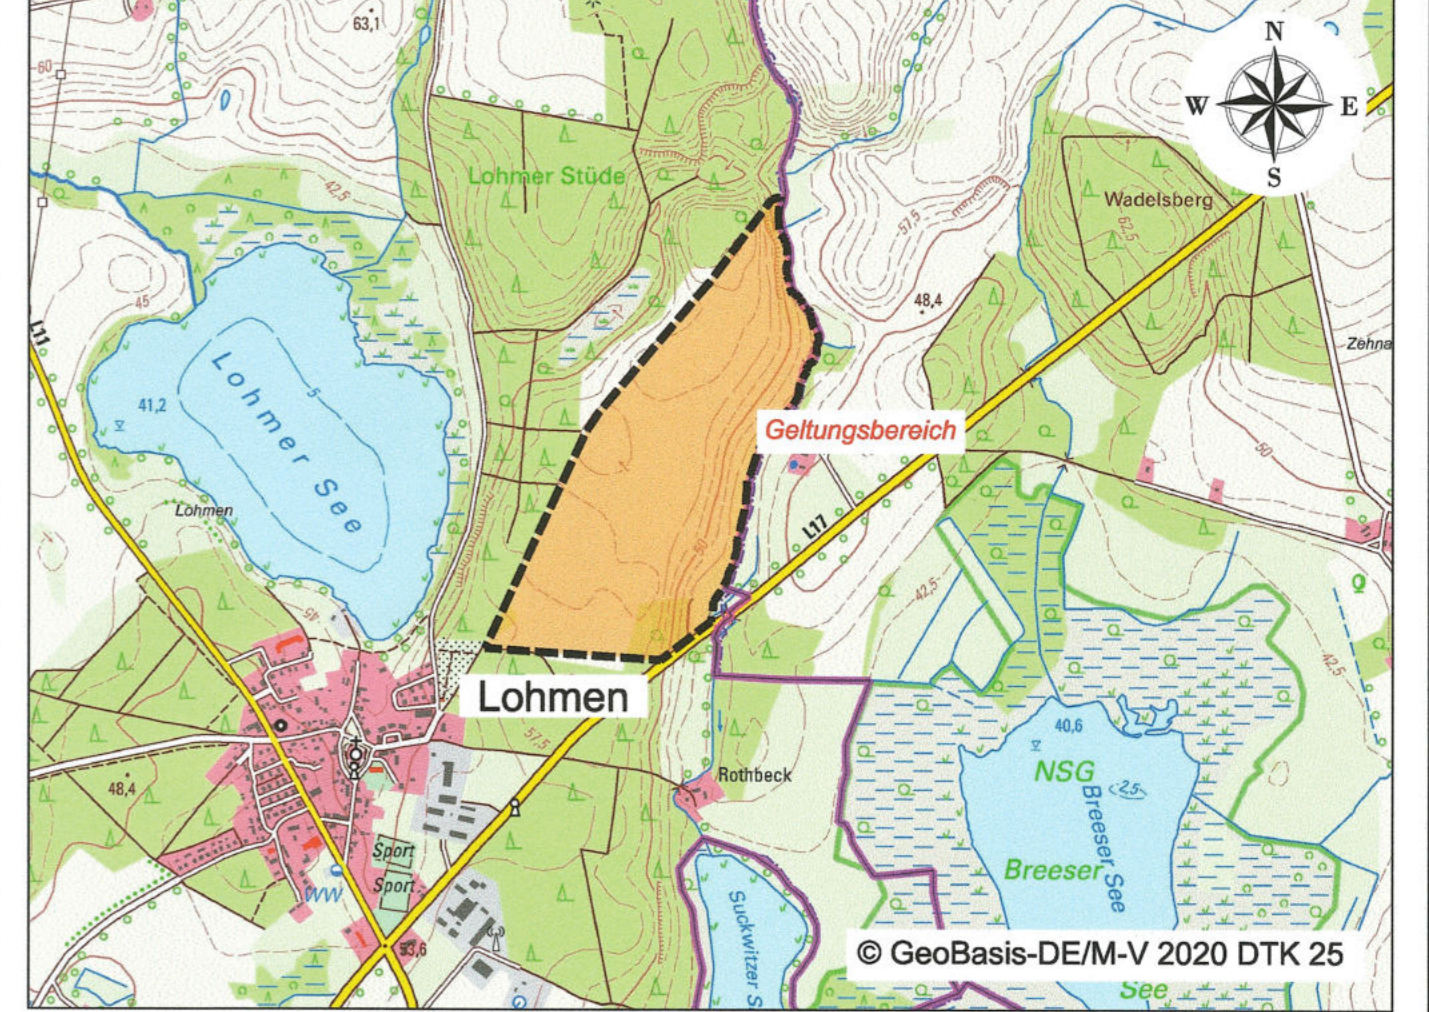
63,1

60

N
W E
S

Lohmer Stüde

Wadelsberg

42,5

57,5

62,5

45

48,4

L11

Zehna

Lohmer See

5

41,2

Geltungsbereich

Lohmen

L17

50

50

42,5

42,5

Lohmen

57,5

40,6

NSG

Breeser See

2,5

Breeser

Rothbeck

48,4

Sport

Sport

WW

53,6

Suckwitzer S

See

© GeoBasis-DE/M-V 2020 DTK 25